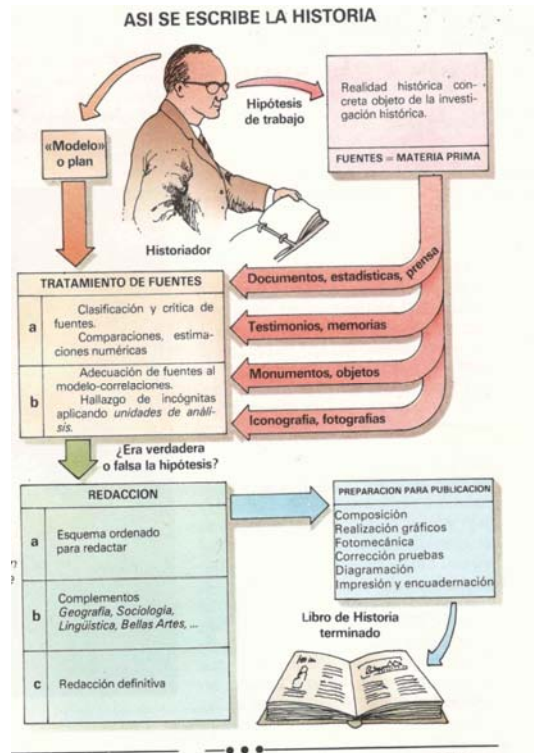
ASI SE ESCRIBE LA HISTORIA

«Modelo» o plan

Hipótesis de trabajo

Realidad histórica concreta objeto de la investigación histórica.

FUENTES = MATERIA PRIMA

Historiador

TRATAMIENTO DE FUENTES

| | |
|---|---|
| a | Clasificación y crítica de fuentes. Comparaciones, estimaciones numéricas |
| b | Adecuación de fuentes al modelo-correlaciones. Hallazgo de incógnitas aplicando *unidades de análisis.* |

Documentos, estadísticas, prensa

Testimonios, memorias

Monumentos, objetos

Iconografía, fotografías

¿Era verdadera o falsa la hipótesis?

REDACCION

| | |
|---|---|
| a | Esquema ordenado para redactar |
| b | Complementos *Geografía, Sociología, Lingüística, Bellas Artes, ...* |
| c | Redacción definitiva |

PREPARACION PARA PUBLICACION

Composición
Realización gráficos
Fotomecánica
Corrección pruebas
Diagramación
Impresión y encuadernación

Libro de Historia terminado